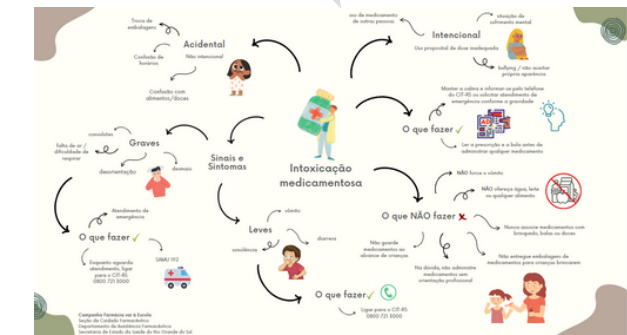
Troca de embalagens

Confusão de horários

Acidental

Não intencional

Confusão com alimentos/doces

uso de medicamento de outras pessoas

Intencional

situação de sofrimento mental

Uso proposital de dose inadequada

bullying / não aceitar própria aparência

Manter a calma e informar ao pelo telefone do CIT-RS ou solicitar atendimento de emergência conforme a gravidade

O que fazer ✓

Ler a prescrição e a bula antes de administrar qualquer medicamento

convulsões

Graves

falta de ar / dificuldade de respirar

desorientação

desmaio

Sinais e Sintomas

Intoxicação medicamentosa

NÃO forçar o vômito

NÃO ofereça água, leite ou qualquer alimento

O que NÃO fazer ✗

Nunca associe medicamentos com brinquedos, balas ou doces

Atendimento de emergência

O que fazer ✓

Enquanto aguarda atendimento, ligar para o CIT-RS 0800 721 3000

SAMU 192

Leves

vômito

diarreia

sonolência

Não guarde medicamentos ao alcance de crianças

Na dúvida, não administre medicamentos sem orientação profissional

Não entregue embalagens de medicamentos para crianças brincarem

O que fazer ✓

Ligar para o CIT-RS 0800 721 3000

Campanha Farmácia vai à Escola
Seção de Cuidado Farmacêutico
Departamento de Assistência Farmacêutica
Secretaria de Estado da Saúde do Rio Grande do Sul